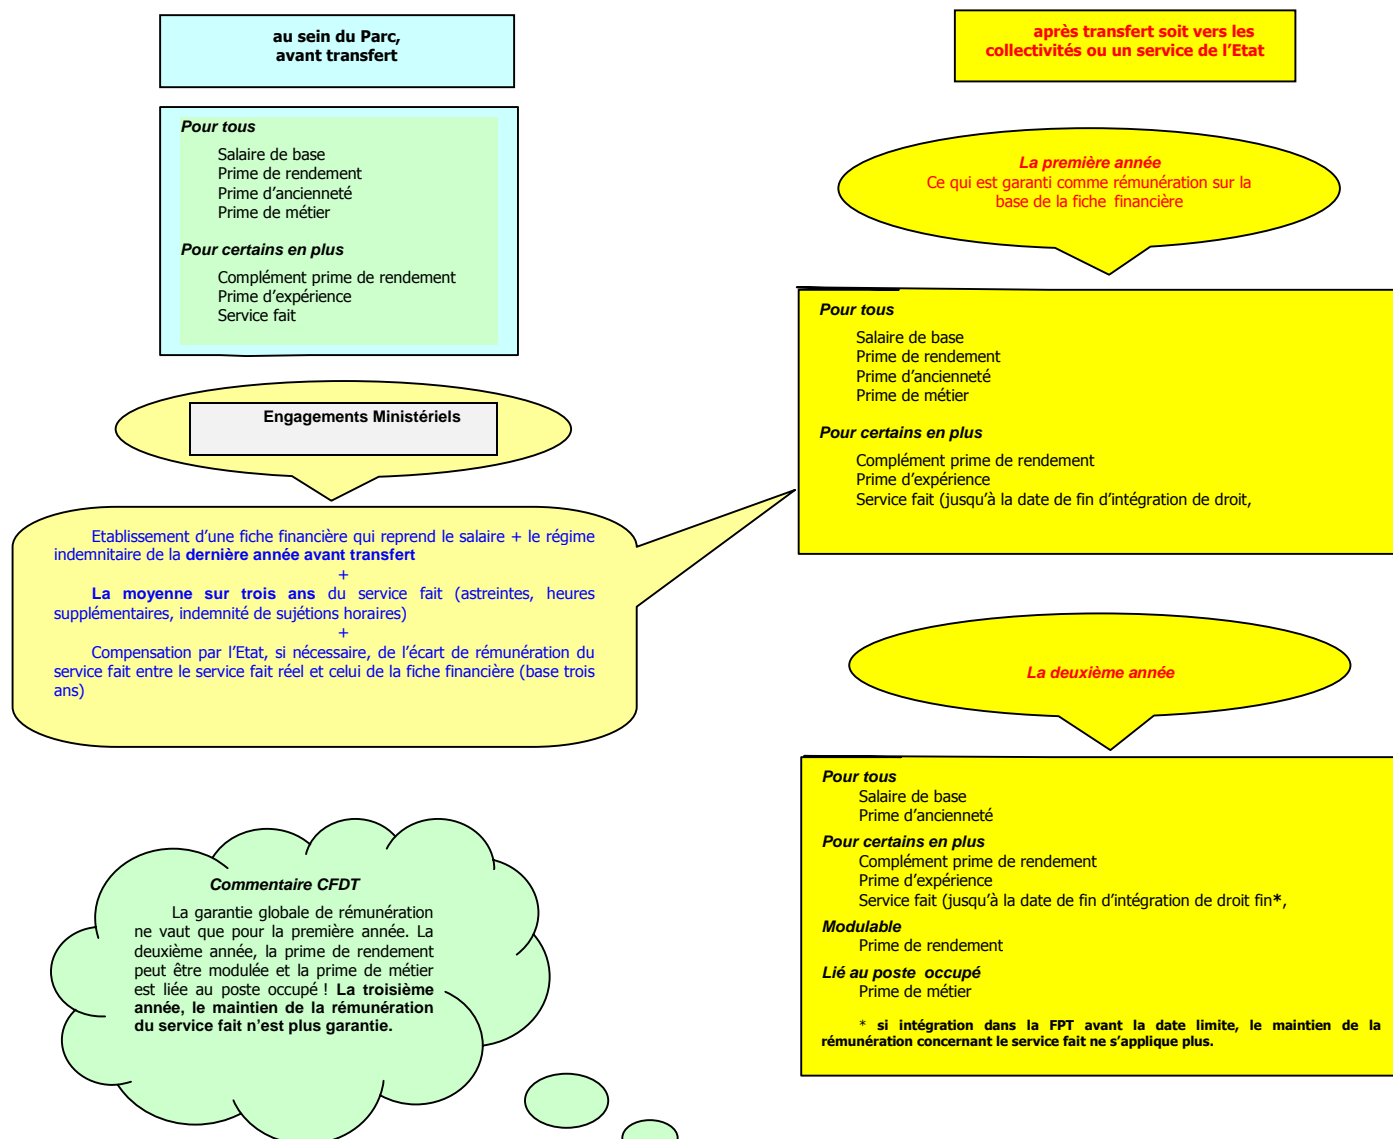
au sein du Parc, avant transfert

après transfert soit vers les collectivités ou un service de l'Etat

Pour tous

Salaire de base
Prime de rendement
Prime d'ancienneté
Prime de métier

Pour certains en plus

Complément prime de rendement
Prime d'expérience
Service fait

La première année
Ce qui est garanti comme rémunération sur la base de la fiche financière

Pour tous

Salaire de base
Prime de rendement
Prime d'ancienneté
Prime de métier

Pour certains en plus

Complément prime de rendement
Prime d'expérience
Service fait (jusqu'à la date de fin d'intégration de droit,

Engagements Ministériels

Etablissement d'une fiche financière qui reprend le salaire + le régime indemnitaire de la **dernière année avant transfert**
+
**La moyenne sur trois ans** du service fait (astreintes, heures supplémentaires, indemnité de sujétions horaires)
+
Compensation par l'Etat, si nécessaire, de l'écart de rémunération du service fait entre le service fait réel et celui de la fiche financière (base trois ans)

La deuxième année

Pour tous
Salaire de base
Prime d'ancienneté

Pour certains en plus
Complément prime de rendement
Prime d'expérience
Service fait (jusqu'à la date de fin d'intégration de droit fin*,

Modulable
Prime de rendement

Lié au poste occupé
Prime de métier

* si intégration dans la FPT avant la date limite, le maintien de la rémunération concernant le service fait ne s'applique plus.

Commentaire CFDT

La garantie globale de rémunération ne vaut que pour la première année. La deuxième année, la prime de rendement peut être modulée et la prime de métier est liée au poste occupé ! **La troisième année, le maintien de la rémunération du service fait n'est plus garantie.**